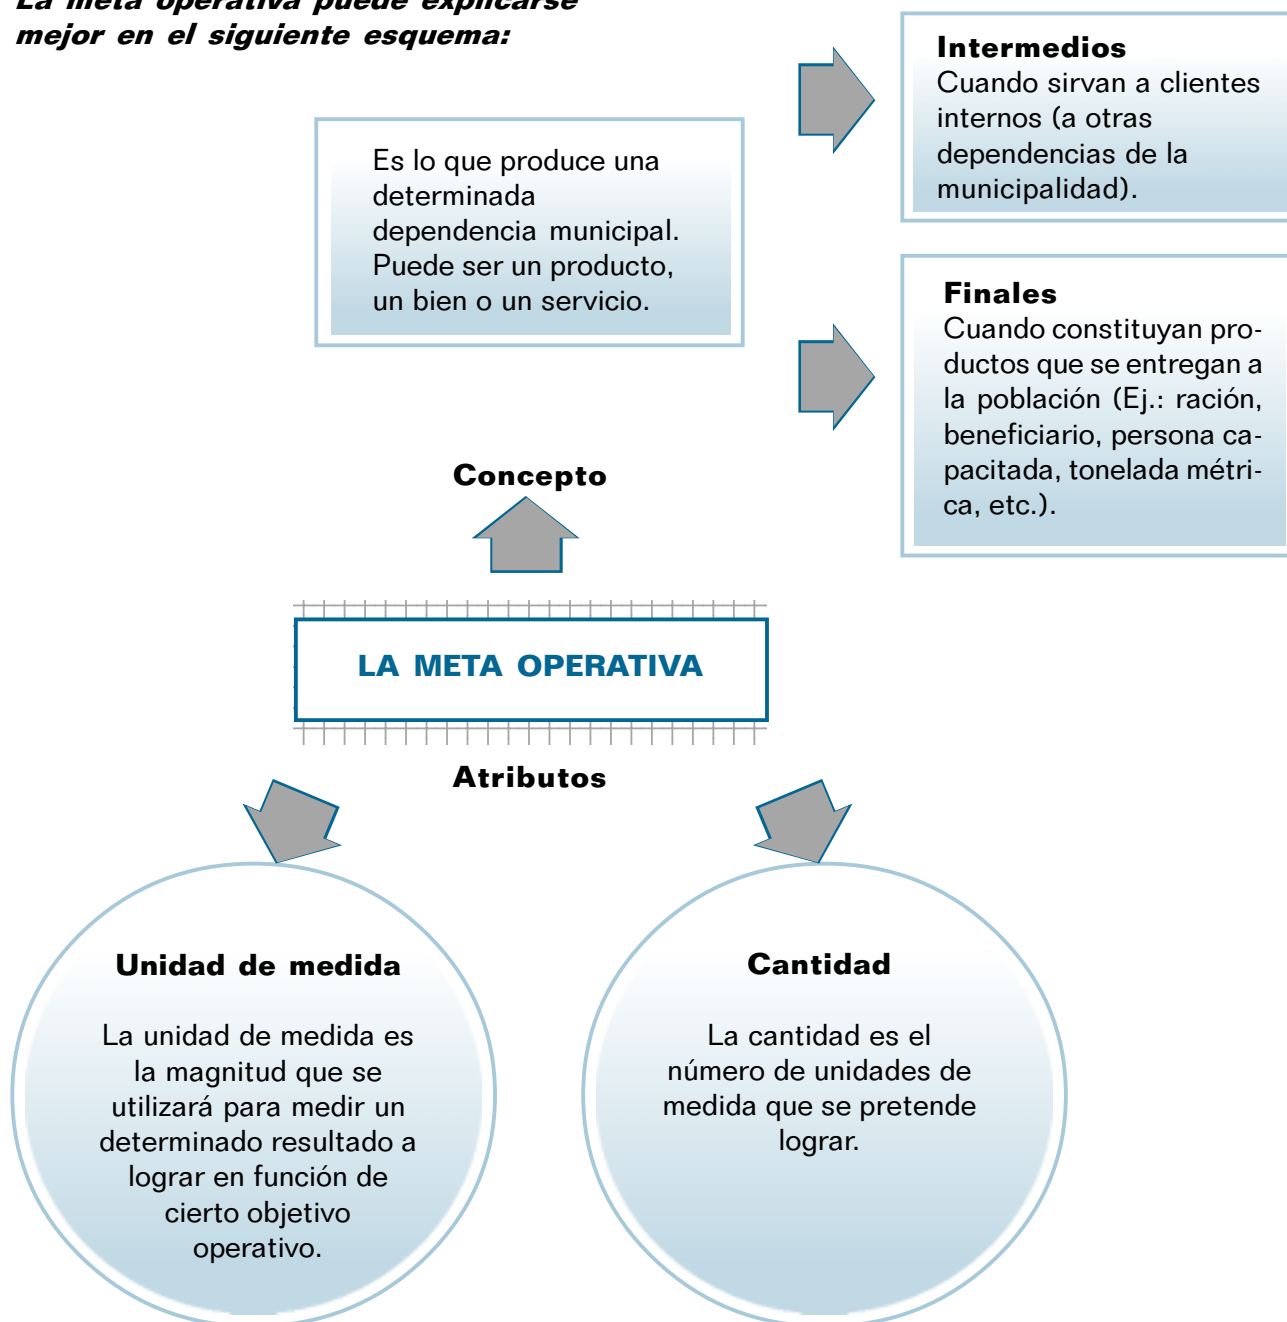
La meta operativa puede explicarse mejor en el siguiente esquema:

Es lo que produce una determinada dependencia municipal. Puede ser un producto, un bien o un servicio.

Intermedios
Cuando sirvan a clientes internos (a otras dependencias de la municipalidad).

Finales
Cuando constituyan productos que se entregan a la población (Ej.: ración, beneficiario, persona capacitada, tonelada métrica, etc.).

Concepto

LA META OPERATIVA

Atributos

Unidad de medida

La unidad de medida es la magnitud que se utilizará para medir un determinado resultado a lograr en función de cierto objetivo operativo.

Cantidad

La cantidad es el número de unidades de medida que se pretende lograr.